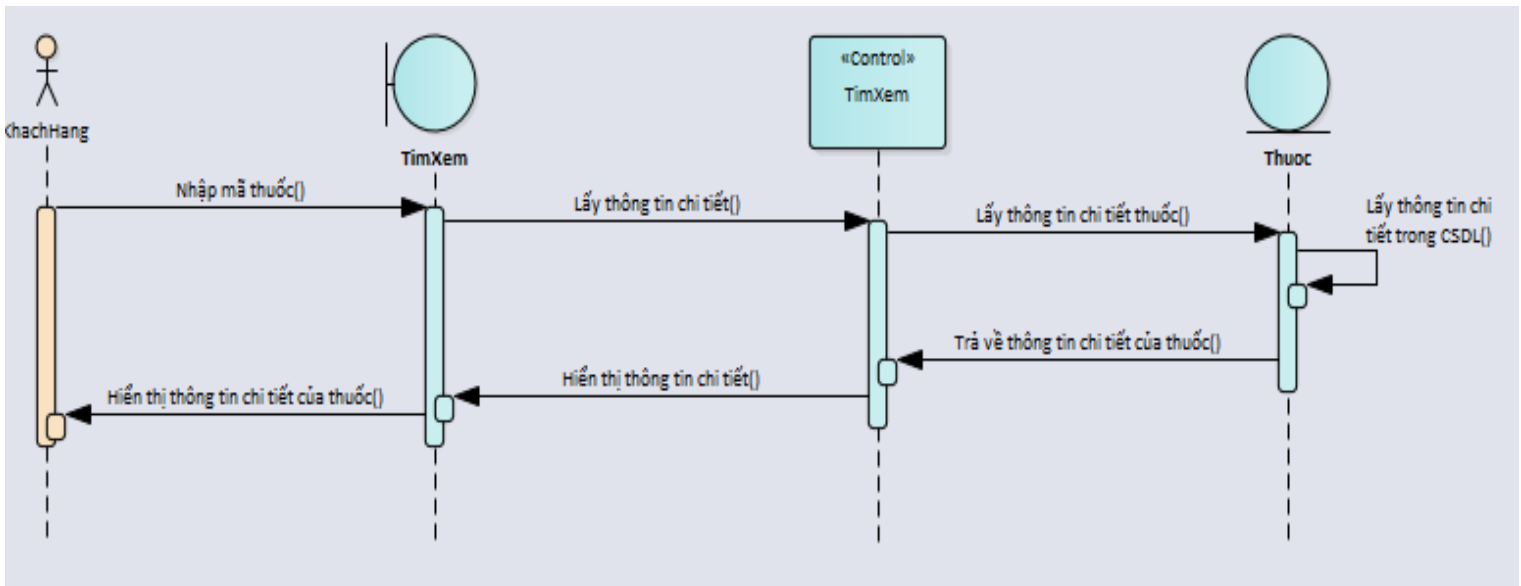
KhachHang

TimXem

«Control»
TimXem

Thuoc

Nhập mã thuốc()

Lấy thông tin chi tiết()

Lấy thông tin chi tiết thuốc()

Lấy thông tin chi tiết trong CSDL()

Trả về thông tin chi tiết của thuốc()

Hiển thị thông tin chi tiết()

Hiển thị thông tin chi tiết của thuốc()